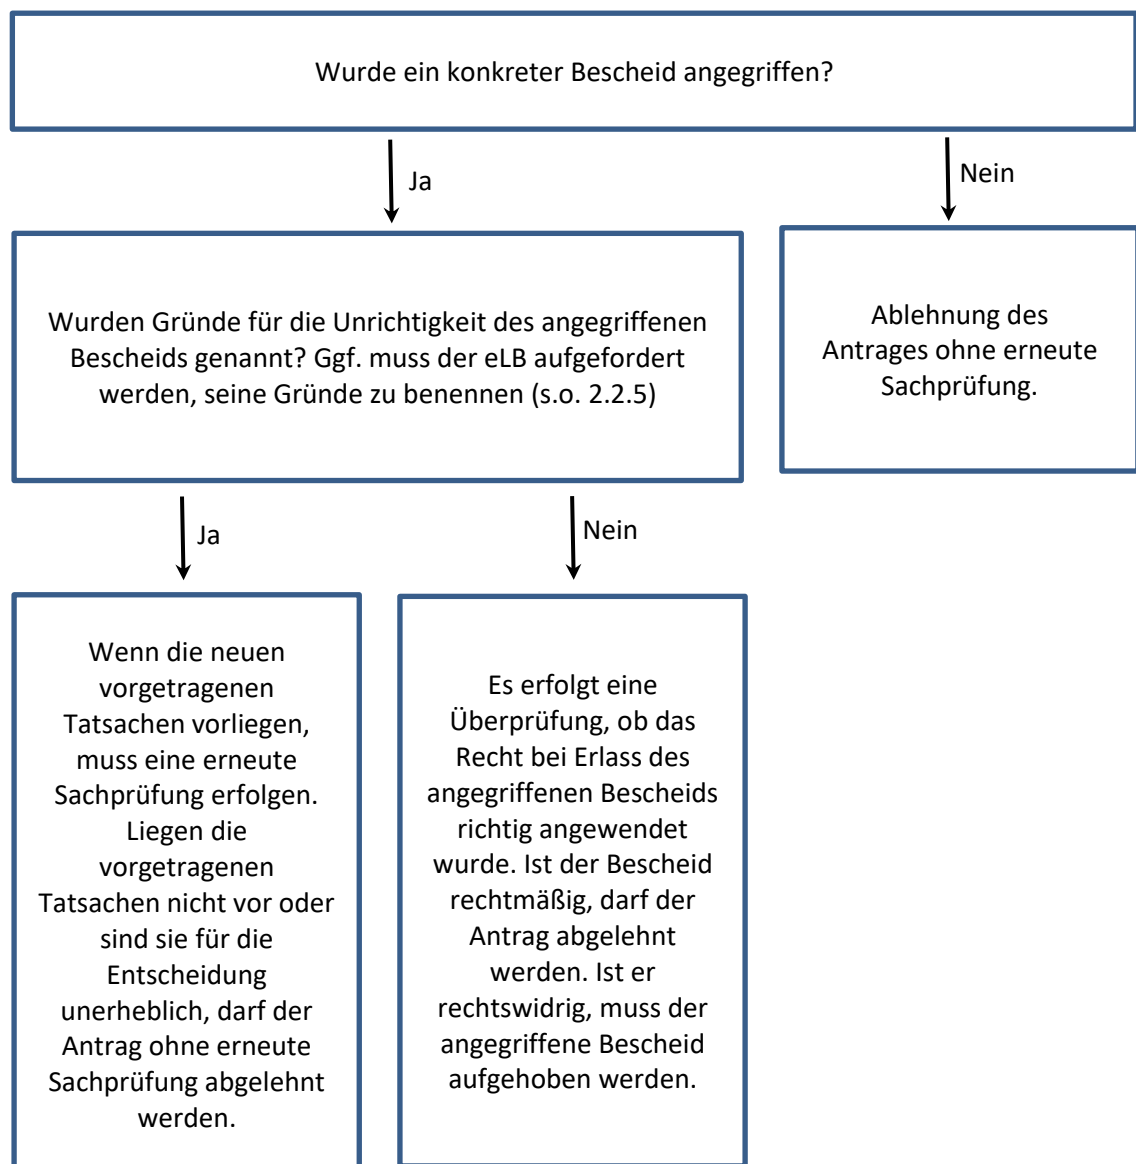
Wurde ein konkreter Bescheid angegriffen?

Ja

Nein

Wurden Gründe für die Unrichtigkeit des angegriffenen Bescheids genannt? Ggf. muss der eLB aufgefordert werden, seine Gründe zu benennen (s.o. 2.2.5)

Ablehnung des Antrages ohne erneute Sachprüfung.

Ja

Nein

Wenn die neuen vorgetragenen Tatsachen vorliegen, muss eine erneute Sachprüfung erfolgen. Liegen die vorgetragenen Tatsachen nicht vor oder sind sie für die Entscheidung unerheblich, darf der Antrag ohne erneute Sachprüfung abgelehnt werden.

Es erfolgt eine Überprüfung, ob das Recht bei Erlass des angegriffenen Bescheids richtig angewendet wurde. Ist der Bescheid rechtmäßig, darf der Antrag abgelehnt werden. Ist er rechtswidrig, muss der angegriffene Bescheid aufgehoben werden.